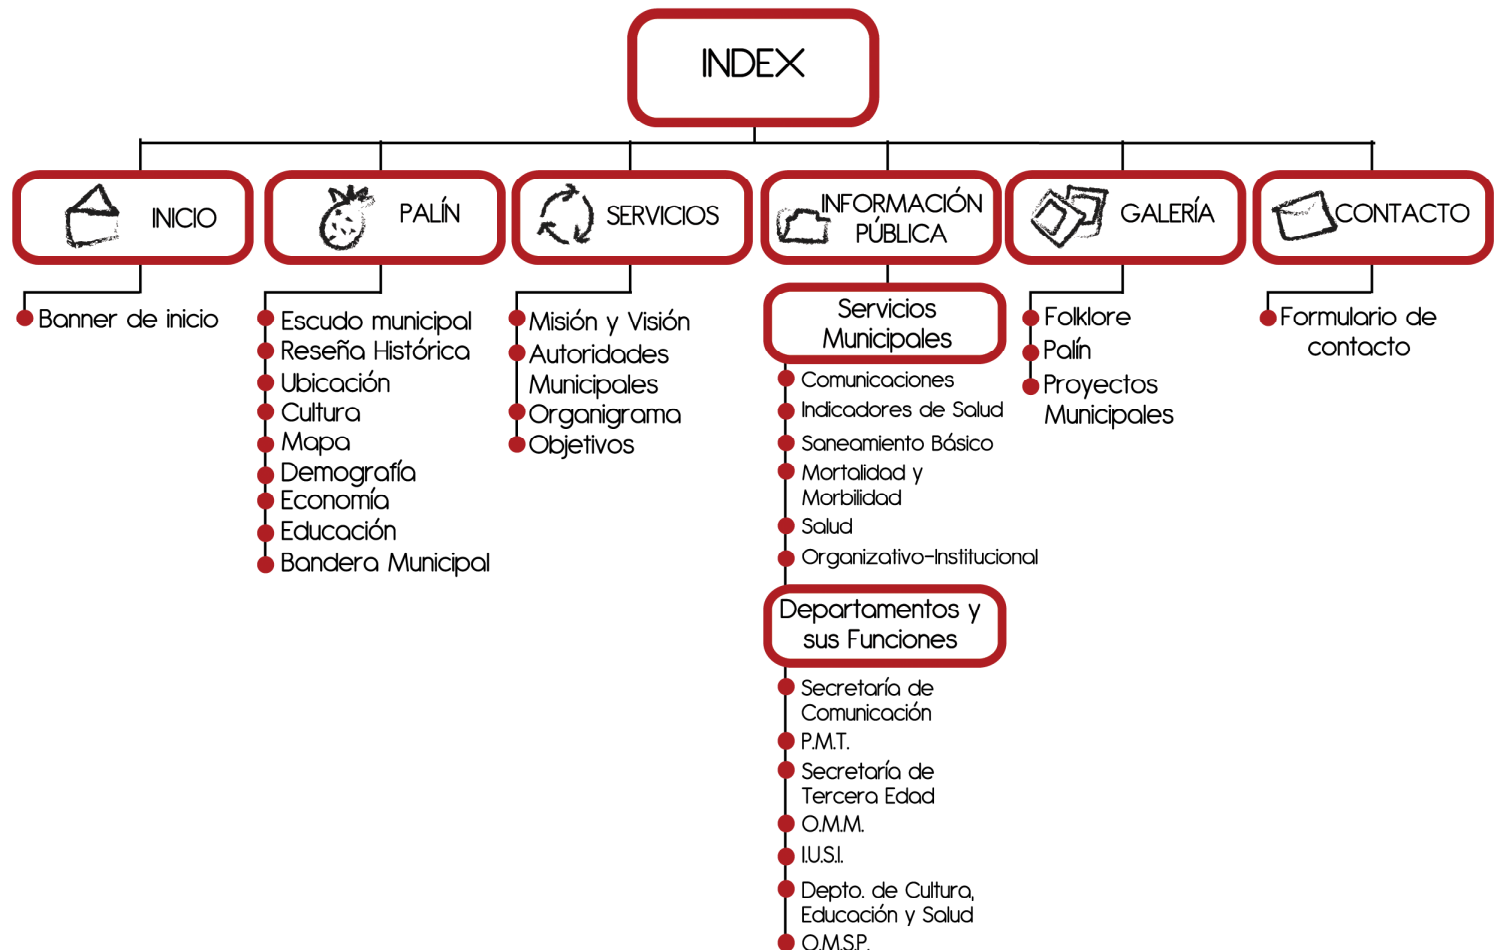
INDEX

INICIO
Banner de inicio

PALÍN
Escudo municipal
Reseña Histórica
Ubicación
Cultura
Mapa
Demografía
Economía
Educación
Bandera Municipal

SERVICIOS
Misión y Visión
Autoridades Municipales
Organigrama
Objetivos

INFORMACIÓN PÚBLICA
Servicios Municipales
Comunicaciones
Indicadores de Salud
Saneamiento Básico
Mortalidad y Morbilidad
Salud
Organizativo-Institucional
Departamentos y sus Funciones
Secretaría de Comunicación
P.M.T.
Secretaría de Tercera Edad
O.M.M.
I.U.S.I.
Depto. de Cultura, Educación y Salud
O.M.S.P.

GALERÍA
Folklore
Palín
Proyectos Municipales

CONTACTO
Formulario de contacto